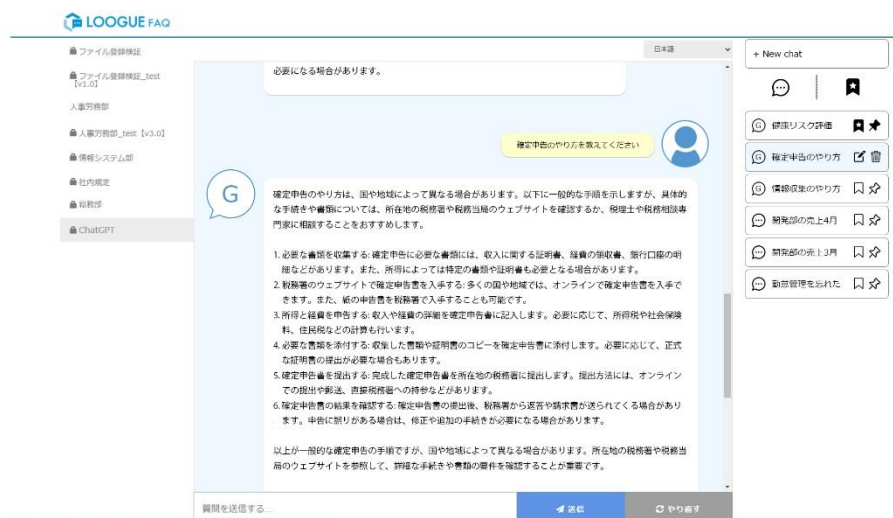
LOOGUE FAQ

ファイル登録検証

ファイル登録検証_test【v1.0】

人事労務部

人事労務部_test【v3.0】

情報システム部

社内規定

総務部

ChatGPT

日本語

必要になる場合があります。

確定申告のやり方を教えてください

確定申告のやり方は、国や地域によって異なる場合があります。以下に一般的な手順を示しますが、具体的な手続きや書類については、所在地の税務署や税務当局のウェブサイトを確認するか、税理士や税務相談専門家に相談することをおすすめします。

1. 必要な書類を収集する: 確定申告に必要な書類には、収入に関する証明書、経費の領収書、銀行口座の明細などがあります。また、所得によっては特定の書類や証明書も必要となる場合があります。
2. 税務署のウェブサイトで確定申告書を入手する: 多くの国や地域では、オンラインで確定申告書を入手できます。また、紙の申告書を税務署で入手することも可能です。
3. 所得と経費を申告する: 収入や経費の詳細を確定申告書に記入します。必要に応じて、所得税や社会保険料、住民税などの計算も行います。
4. 必要な書類を添付する: 収集した書類や証明書のコピーを確定申告書に添付します。必要に応じて、正式な証明書の提出が必要な場合もあります。
5. 確定申告書を提出する: 完成した確定申告書を所在地の税務署に提出します。提出方法には、オンラインでの提出や郵送、直接税務署への持参などがあります。
6. 確定申告書の結果を確認する: 確定申告書の提出後、税務署から返答や請求書が送られてくる場合があります。申告に誤りがある場合は、修正や追加の手続きが必要になる場合があります。

以上が一般的な確定申告の手順ですが、国や地域によって異なる場合があります。所在地の税務署や税務当局のウェブサイトを参照して、詳細な手続きや書類の要件を確認することが重要です。

質問を送信する...

送信

やり直す

+ New chat

健康リスク評価

確定申告のやり方

情報収集のやり方

開発部の売上4月

開発部の売上3月

勤怠管理を忘れた